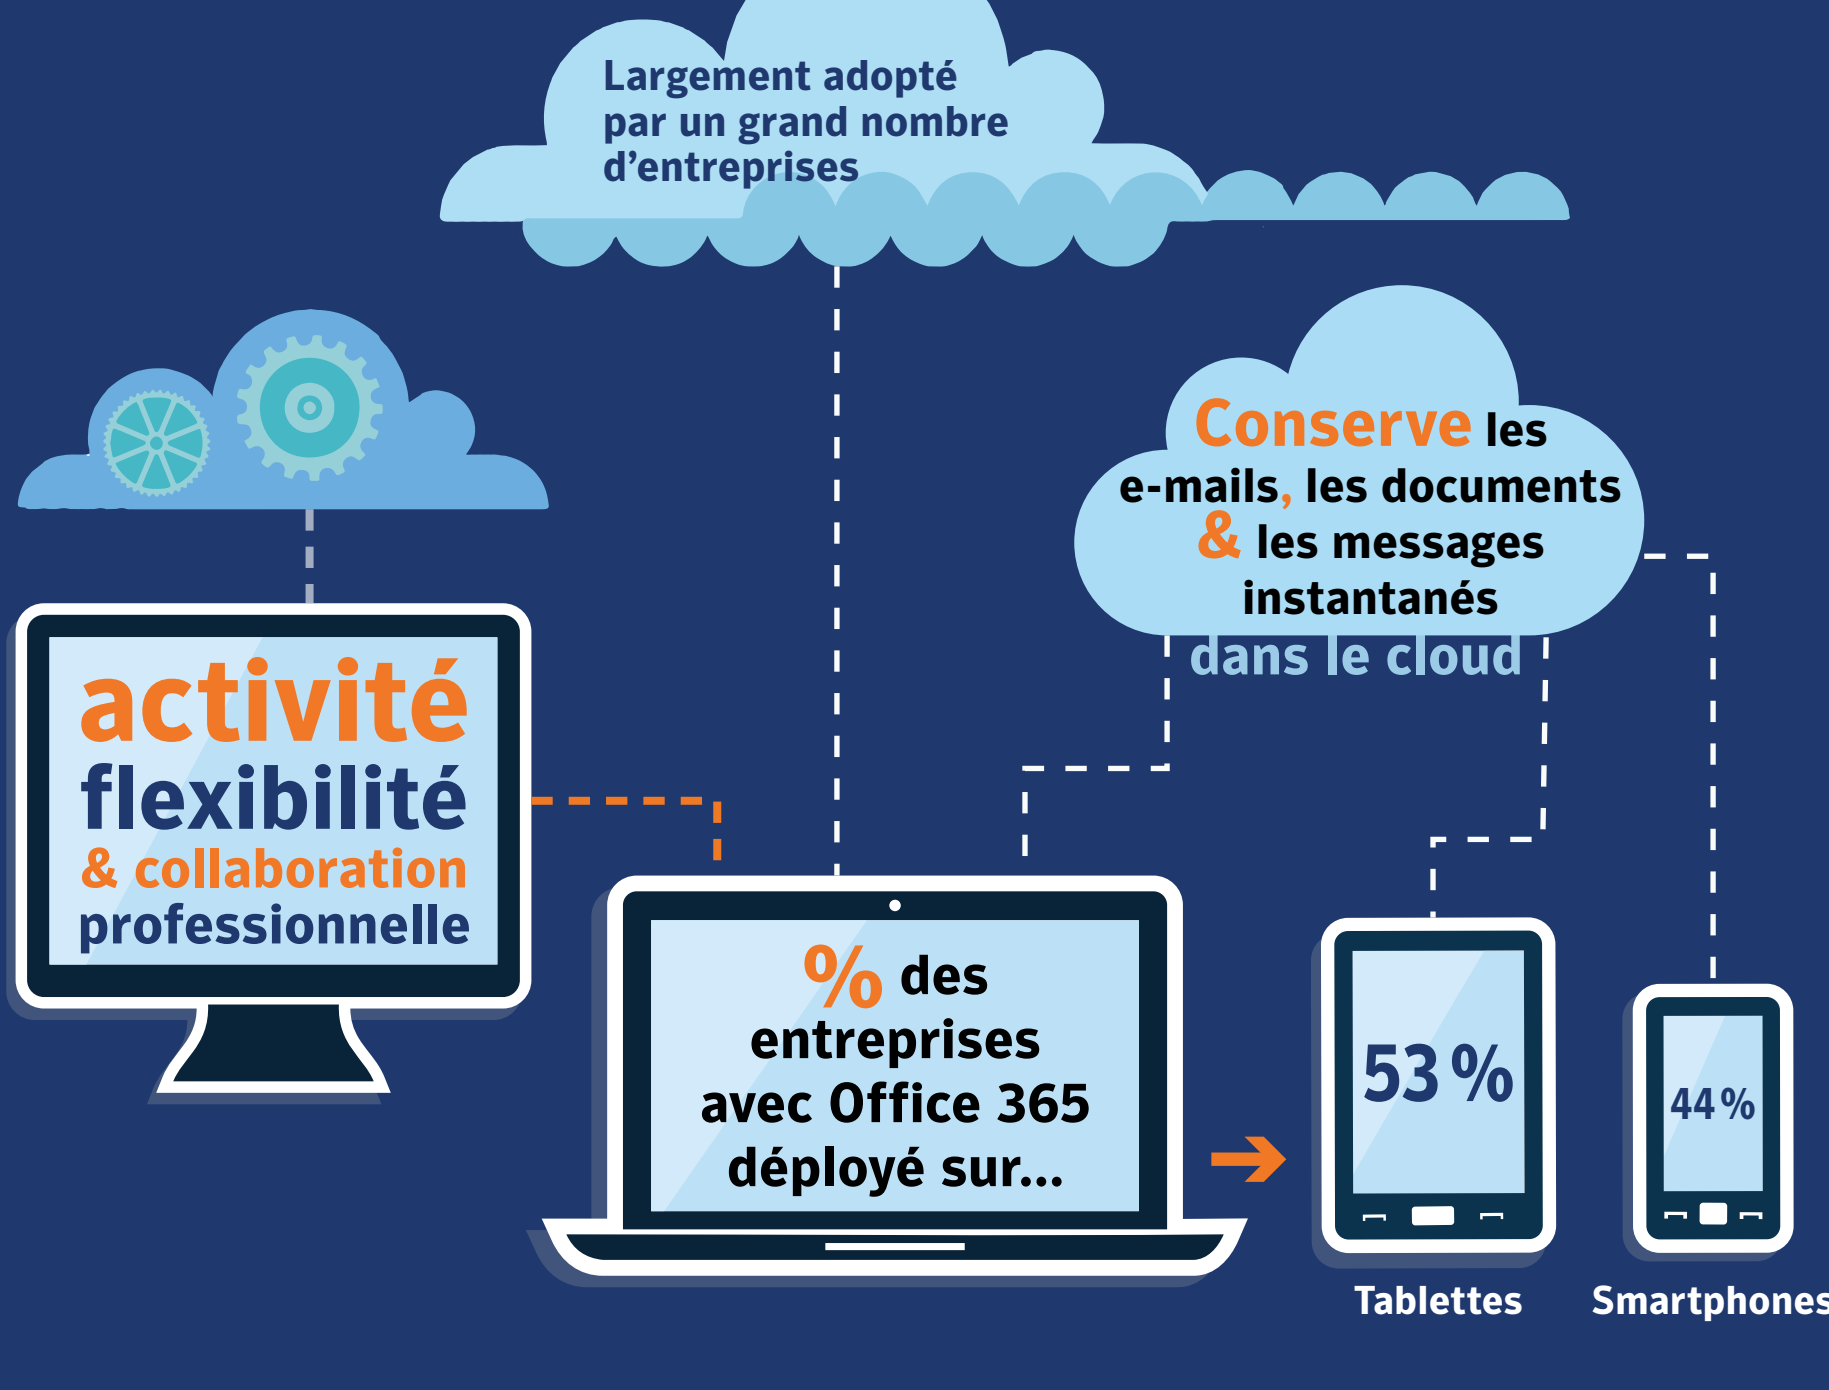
Largement adopté par un grand nombre d'entreprises

Conserve les e-mails, les documents & les messages instantanés dans le cloud

activité flexibilité & collaboration professionnelle

% des entreprises avec Office 365 déployé sur...

53 %

44 %

Tablettes

Smartphones